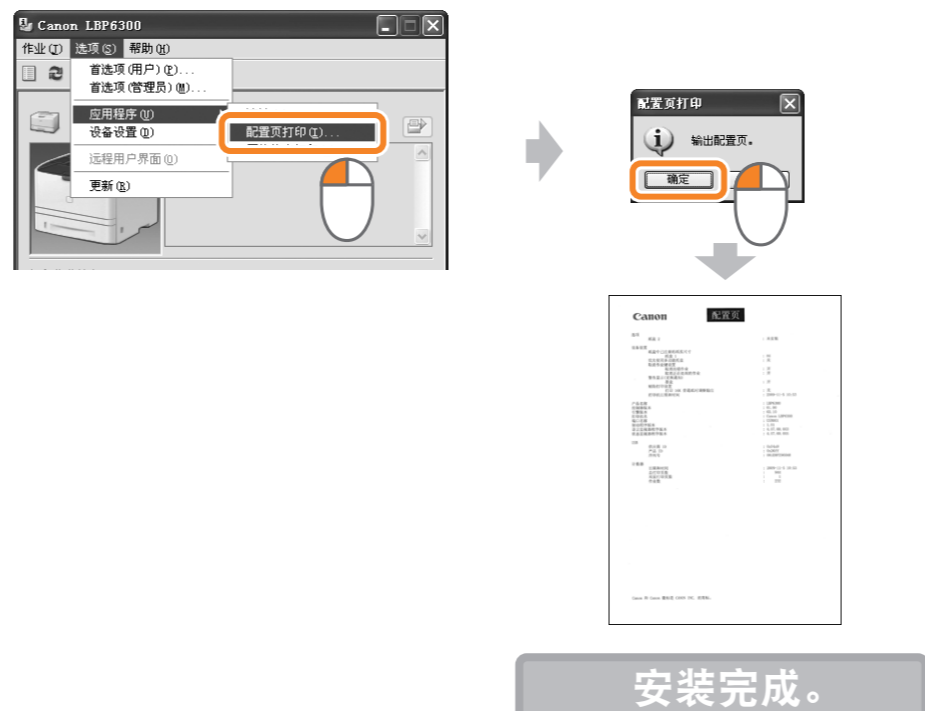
Canon LBP6300

作业(J) 选项(S) 帮助(H)

首选项(用户)(P)...
首选项(管理员)(M)...
应用程序(U)
设备设置(D)
远程用户界面(O)
更新(R)

配置页打印(I)...

配置页打印

输出配置页。

确定

Canon 配置页

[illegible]

安装完成。